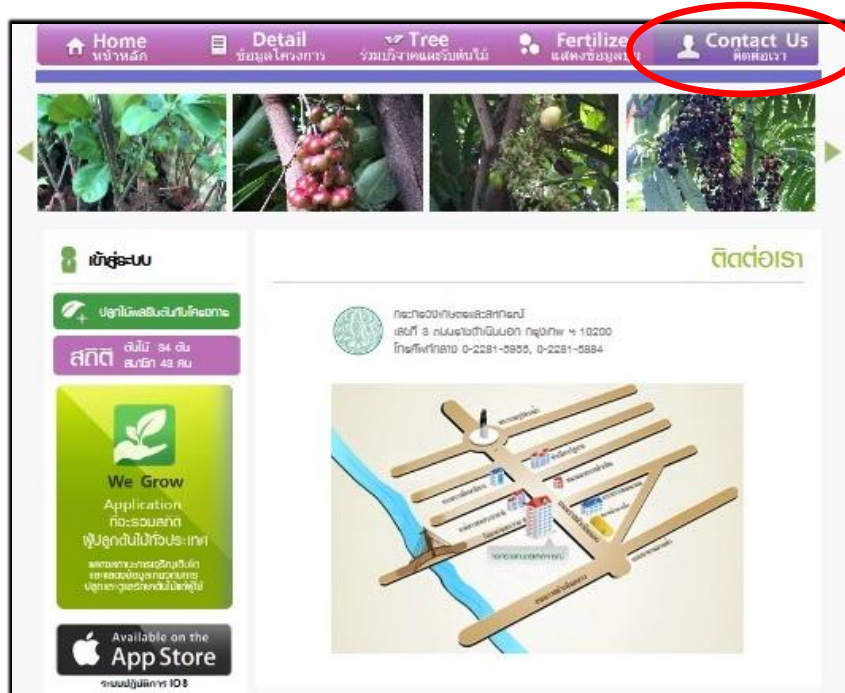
Home
หน้าหลัก

Detail
ข้อมูลโครงการ

Tree
ร่วมบริจาคและรับต้นไม้

Fertilize
แสดงข้อมูล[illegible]

Contact Us
ติดต่อเรา

เข้าสู่ระบบ

ปลูกไม้ผลยืนต้นกับโครงการ

สถิติ ต้นไม้ 34 ต้น สมาชิก 43 คน

We Grow
Application
ที่จะรวบรวมสถิติ
ผู้ปลูกต้นไม้ทั่วประเทศ

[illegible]

Available on the
App Store
ระบบปฏิบัติการ IOS

ติดต่อเรา

กระทรวงเกษตรและสหกรณ์
เลขที่ 3 ถนนราชดำเนินนอก กรุงเทพ ฯ 10200
โทรศัพท์กลาง 0-2281-5955, 0-2281-5884

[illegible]